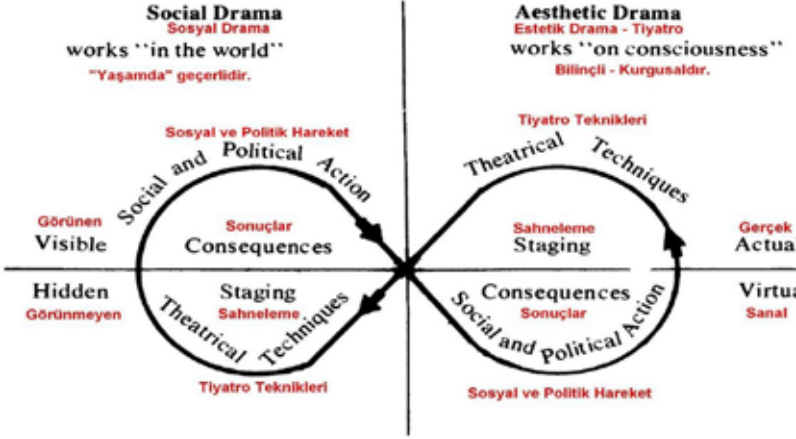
Social Drama
Sosyal Drama
works ''in the world''
"Yaşamda" geçerlidir.

Aesthetic Drama
Estetik Drama - Tiyatro
works ''on consciousness''
Bilinçli - Kurgusaldır.

Sosyal ve Politik Hareket
Social and Political Action

Tiyatro Teknikleri
Theatrical Techniques

Görünen
Visible

Sonuçlar
Consequences

Sahneleme
Staging

Gerçek
Actua

Hidden
Görünmeyen

Staging
Sahneleme

Theatrical Techniques

Consequences
Sonuçlar

Social and Political Action

Virtua
Sanal

Tiyatro Teknikleri

Sosyal ve Politik Hareket